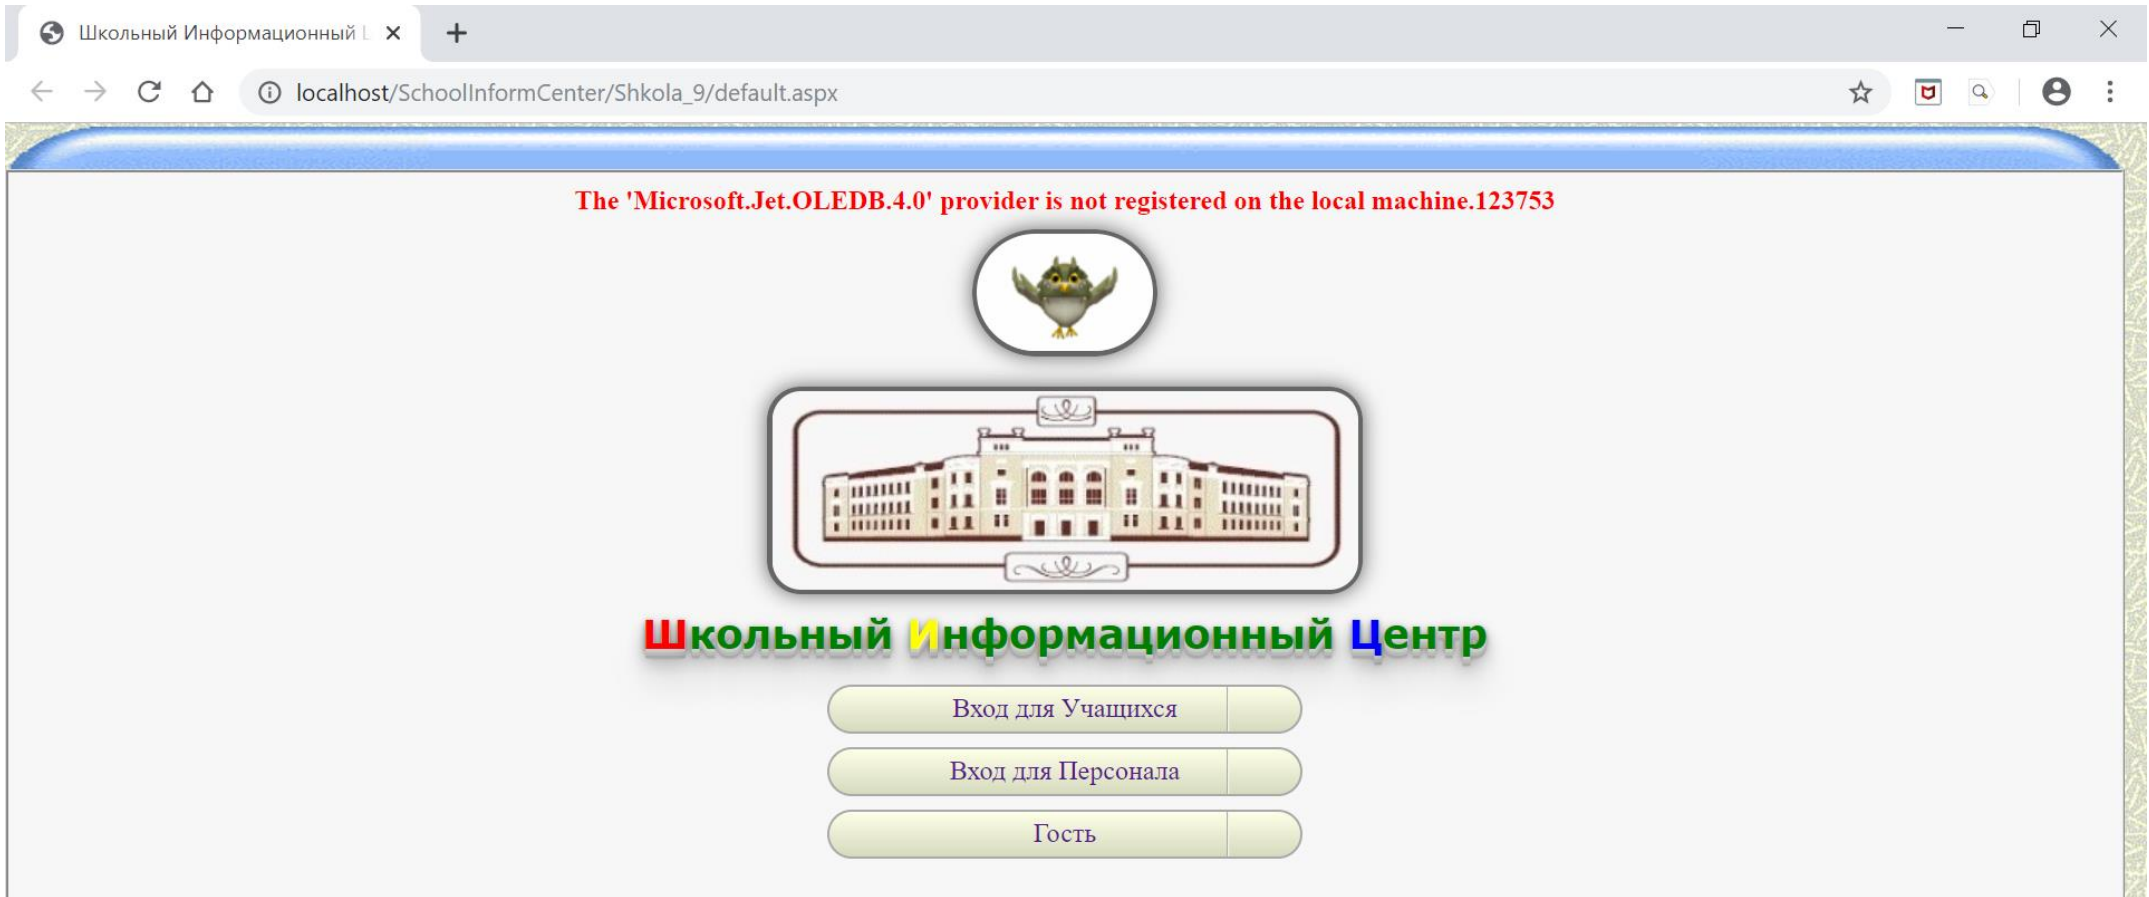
Школьный Информационный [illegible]

localhost/SchoolInformCenter/Shkola_9/default.aspx

The 'Microsoft.Jet.OLEDB.4.0' provider is not registered on the local machine.123753

Школьный Информационный Центр

Вход для Учащихся

Вход для Персонала

Гость